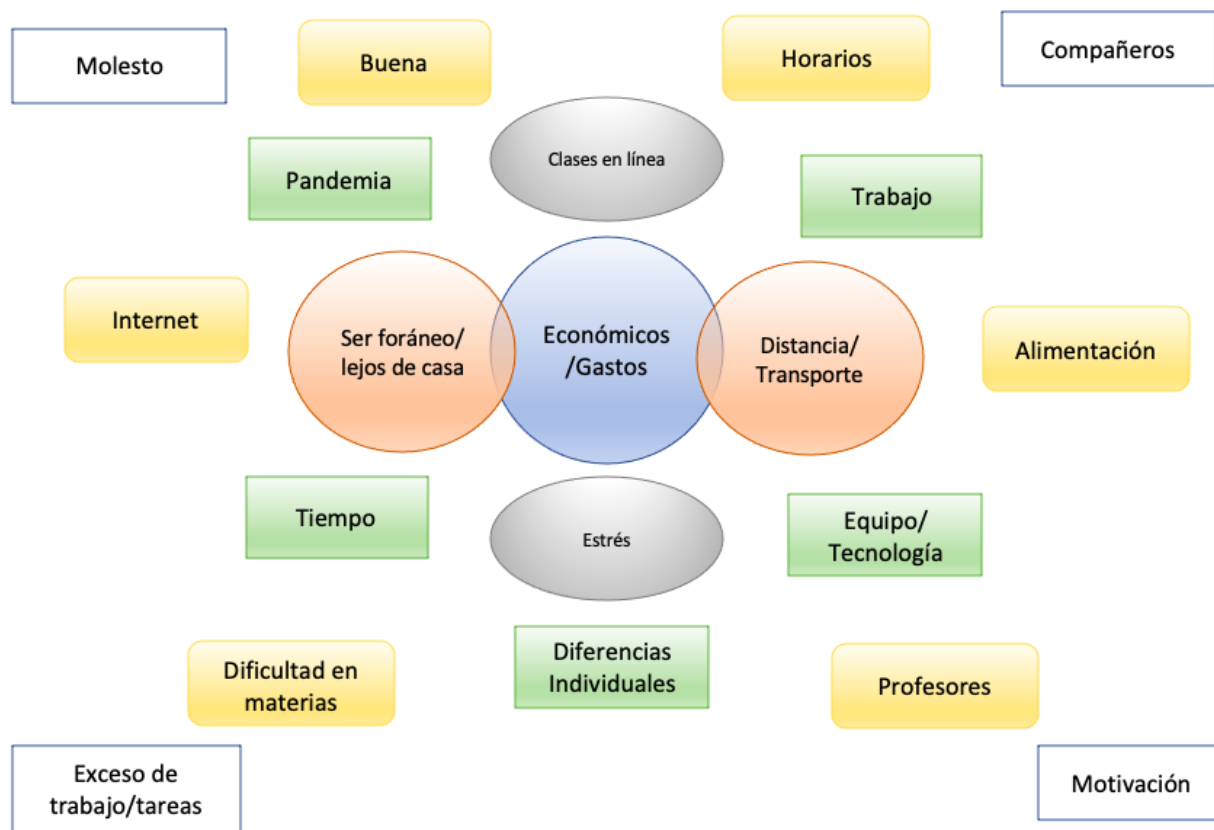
Molesto

Buena

Horarios

Compañeros

Clases en línea

Pandemia

Trabajo

Internet

Ser foráneo/ lejos de casa

Económicos /Gastos

Distancia/ Transporte

Alimentación

Tiempo

Estrés

Equipo/ Tecnología

Dificultad en materias

Diferencias Individuales

Profesores

Exceso de trabajo/tareas

Motivación